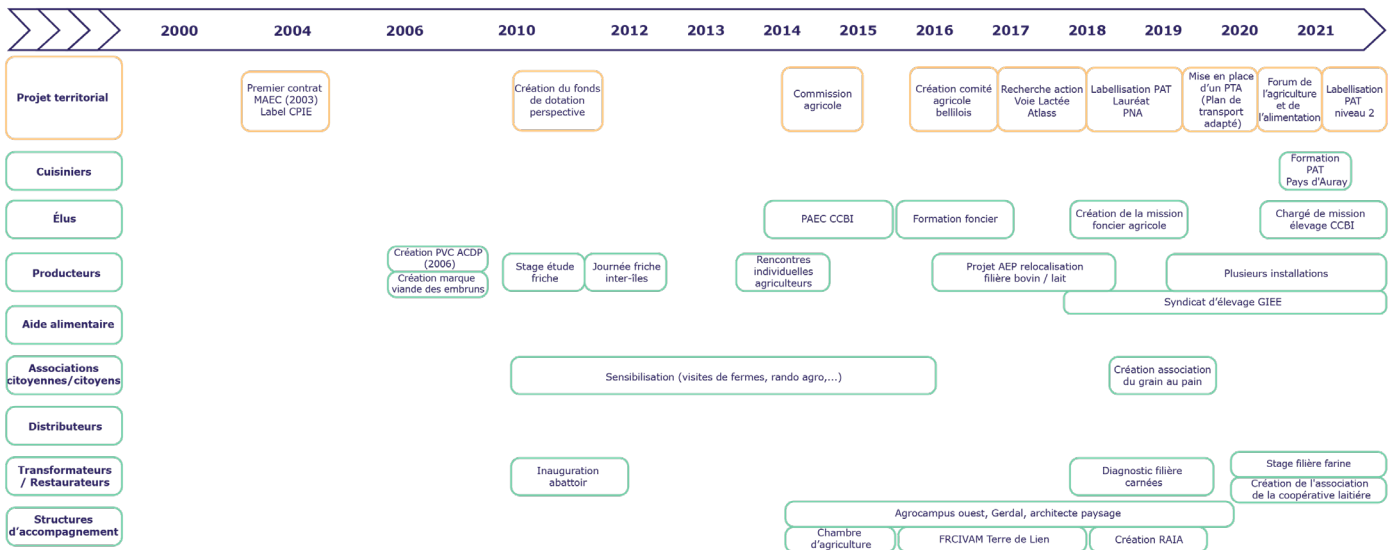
2000 2004 2006 2010 2012 2013 2014 2015 2016 2017 2018 2019 2020 2021

Projet territorial

Premier contrat MAEC (2003) Label CPIE

Création du fonds de dotation perspective

Commission agricole

Création comité agricole bellilois

Recherche action Voie Lactée Atlass

Labellisation PAT Lauréat PNA

Mise en place d'un PTA (Plan de transport adapté)

Forum de l'agriculture et de l'alimentation

Labellisation PAT niveau 2

Cuisiniers

Formation PAT Pays d'Auray

Élus

PAEC CCBI

Formation foncier

Création de la mission foncier agricole

Chargé de mission élevage CCBI

Producteurs

Création PVC ACDP (2006)

Création marque viande des embruns

Stage étude friche

Journée friche inter-îles

Rencontres individuelles agriculteurs

Projet AEP relocalisation filière bovin / lait

Plusieurs installations

Syndicat d'élevage GIEE

Aide alimentaire

Associations citoyennes/citoyens

Sensibilisation (visites de fermes, rando agro,...)

Création association du grain au pain

Distributeurs

Transformateurs / Restaurateurs

Inauguration abattoir

Diagnostic filière carnées

Stage filière farine

Création de l'association de la coopérative laitière

Structures d'accompagnement

Agrocampus ouest, Gerdal, architecte paysage

Chambre d'agriculture

FRCIVAM Terre de Lien

Création RAIA